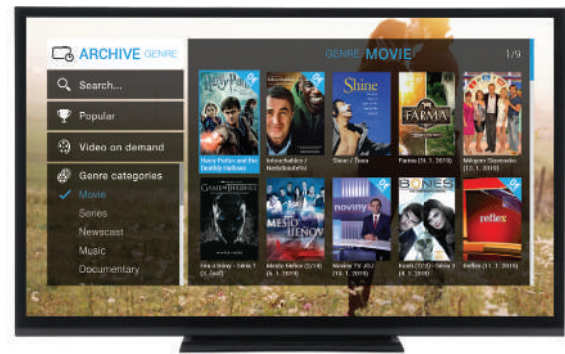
ARCHIVE GENRE

Search...

Popular

Video on demand

Genre categories

Movie

Series

Newscast

Music

Documentary

GENRE MOVIE

1/9

Harry Potter and the Deathly Hallows

Intouchables / Nedotknuteľní

Shine

Shine / Žiara

FARMA

Farma (9. 1. 2019)

Milujem Slovensko (13. 1. 2019)

GAME OF THRONES

Hra o tróny - Séria 7 (4. 4x6)

MESTO TIENOV

Mesto tieňov (2/14) (6. 1. 2019)

noviny

Noviny TV JOJ (10. 1. 2019)

BONES

Kosti (7/13) - Séria 7 (4. 1. 2019)

reflex

Reflex (11. 1. 2019)